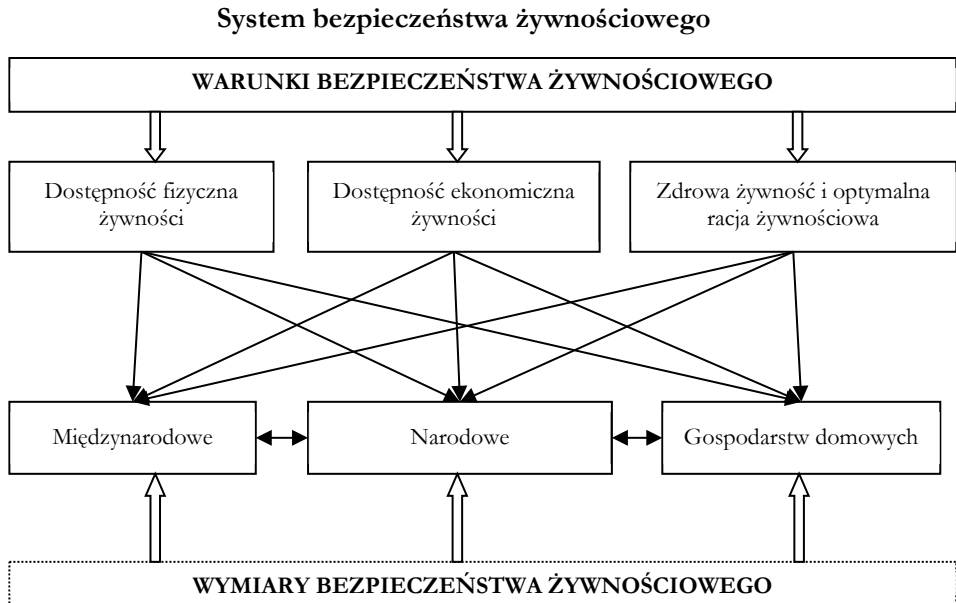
System bezpieczeństwa żywnościowego

WARUNKI BEZPIECZEŃSTWA ŻYWNOŚCIOWEGO

Dostępność fizyczna żywności

Dostępność ekonomiczna żywności

Zdrowa żywność i optymalna racja żywnościowa

Międzynarodowe

Narodowe

Gospodarstw domowych

WYMIARY BEZPIECZEŃSTWA ŻYWNOŚCIOWEGO